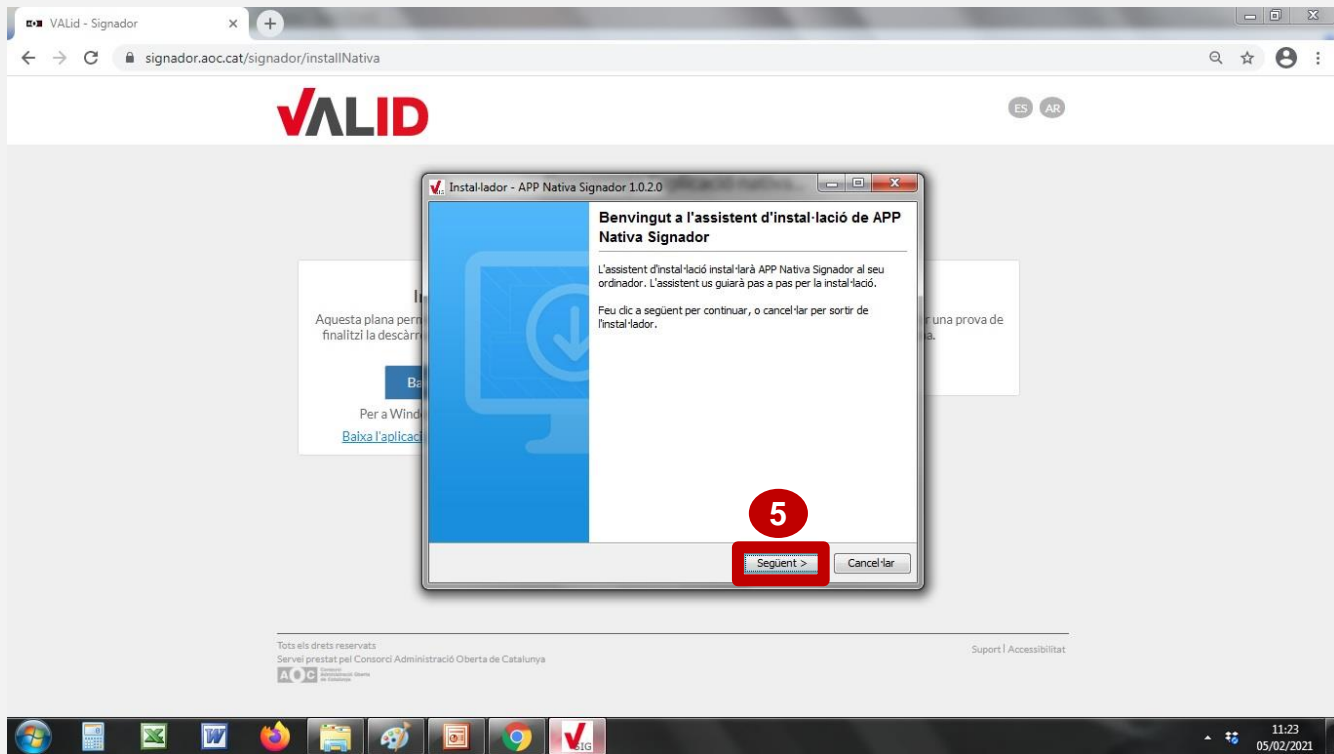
VALid - Signador

signador.aoc.cat/signador/installNativa

VALID

ES AR

Instal·lador - APP Nativa Signador 1.0.2.0

Benvingut a l'assistent d'instal·lació de APP Nativa Signador

L'assistent d'instal·lació instal·larà APP Nativa Signador al seu ordinador. L'assistent us guiarà pas a pas per la instal·lació.

Feu clic a següent per continuar, o cancel·lar per sortir de l'instal·lador.

5

Següent >

Cancel·lar

Aquesta plana perm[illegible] una prova de finalitzi la descàrr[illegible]

Ba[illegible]

Per a Windo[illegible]

Baixa l'aplicaci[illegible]

Tots els drets reservats
Servei prestat pel Consorci Administració Oberta de Catalunya

AOC

Suport | Accessibilitat

11:23
05/02/2021